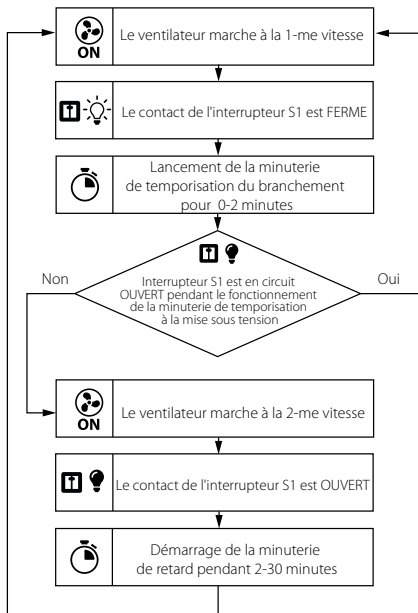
ON
Le ventilateur marche à la 1-me vitesse

Le contact de l'interrupteur S1 est FERME

Lancement de la minuterie de temporisation du branchement pour 0-2 minutes

Non

Oui

Interrupteur S1 est en circuit OUVERT pendant le fonctionnement de la minuterie de temporisation à la mise sous tension

ON
Le ventilateur marche à la 2-me vitesse

Le contact de l'interrupteur S1 est OUVERT

Démarrage de la minuterie de retard pendant 2-30 minutes